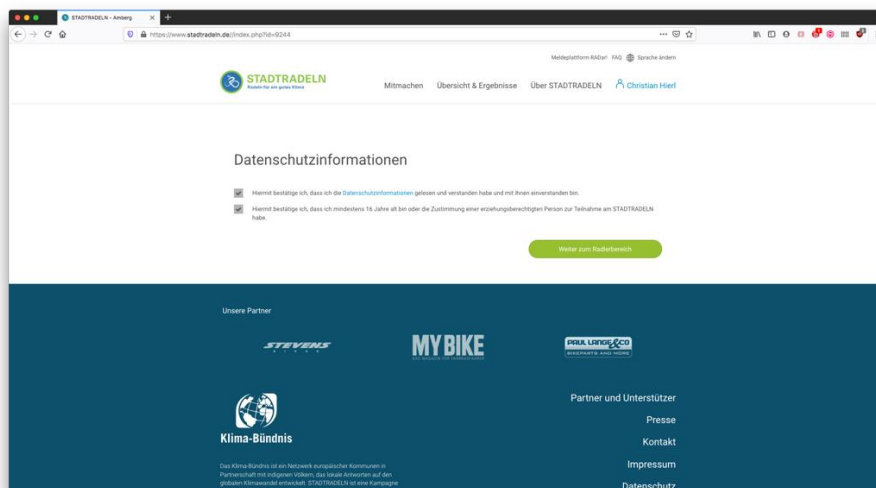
STADTRADELN - Amberg

https://www.stadtradeln.de/index.php?id=9244

Meldeplattform RADar! FAQ Sprache ändern

STADTRADELN
Radeln für ein gutes Klima

Mitmachen Übersicht & Ergebnisse Über STADTRADELN Christian Hierl

Datenschutzinformationen

Hiermit bestätige ich, dass ich die Datenschutzinformationen gelesen und verstanden habe und mit ihnen einverstanden bin.

Hiermit bestätige ich, dass ich mindestens 16 Jahre alt bin oder die Zustimmung einer erziehungsberechtigten Person zur Teilnahme am STADTRADELN habe.

Weiter zum Radlerbereich

Unsere Partner

STEVENS

MYBIKE

PAUL LANGE & CO BIKEPARTS AND MORE

Klima-Bündnis

Das Klima-Bündnis ist ein Netzwerk europäischer Kommunen in Partnerschaft mit indigenen Völkern, das lokale Antworten auf den globalen Klimawandel entwickelt. STADTRADELN ist eine Kampagne

Partner und Unterstützer
Presse
Kontakt
Impressum
Datenschutz